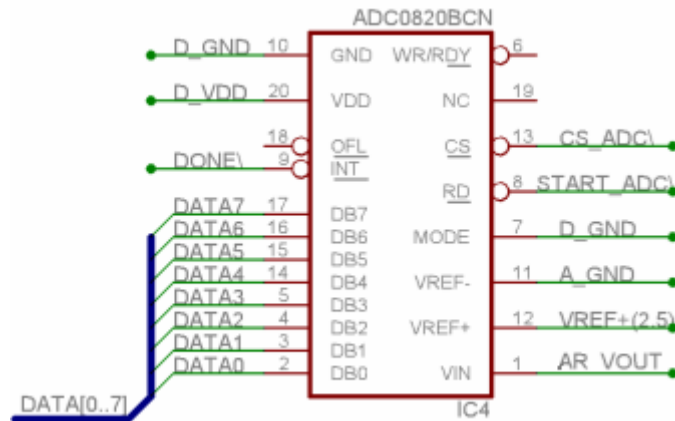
ADC0820BCN

D_GND 10 GND
D_VDD 20 VDD
18 OFL
DONE\ 9 INT
DATA7 17 DB7
DATA6 16 DB6
DATA5 15 DB5
DATA4 14 DB4
DATA3 5 DB3
DATA2 4 DB2
DATA1 3 DB1
DATA0 2 DB0
DATA[0..7]

WR/RDY 6
NC 19
CS 13 CS_ADC\
RD 8 START_ADC\
MODE 7 D_GND
VREF- 11 A_GND
VREF+ 12 VREF+(2.5
VIN 1 AR_VOUT

IC4